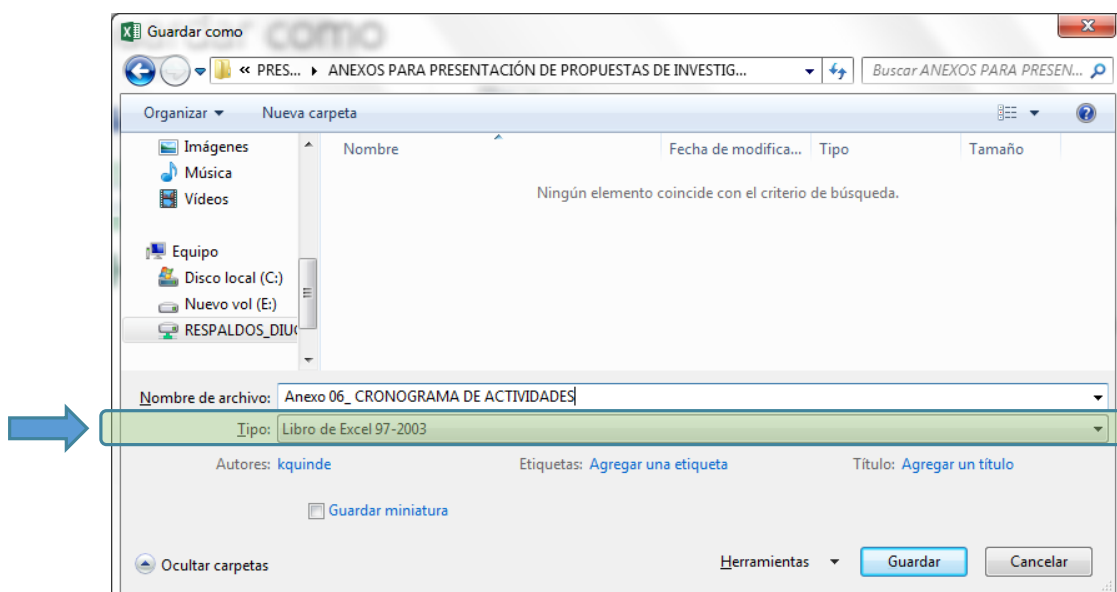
Guardar como

« PRES... ▸ ANEXOS PARA PRESENTACIÓN DE PROPUESTAS DE INVESTIG...

Buscar ANEXOS PARA PRESEN...

Organizar ▾ Nueva carpeta

Imágenes
Música
Vídeos

Equipo
Disco local (C:)
Nuevo vol (E:)
RESPALDOS_DIU

Nombre | Fecha de modifica... | Tipo | Tamaño

Ningún elemento coincide con el criterio de búsqueda.

Nombre de archivo: Anexo 06_ CRONOGRAMA DE ACTIVIDADES

Tipo: Libro de Excel 97-2003

Autores: kquinde Etiquetas: Agregar una etiqueta Título: Agregar un título

Guardar miniatura

Ocultar carpetas Herramientas ▾ Guardar Cancelar